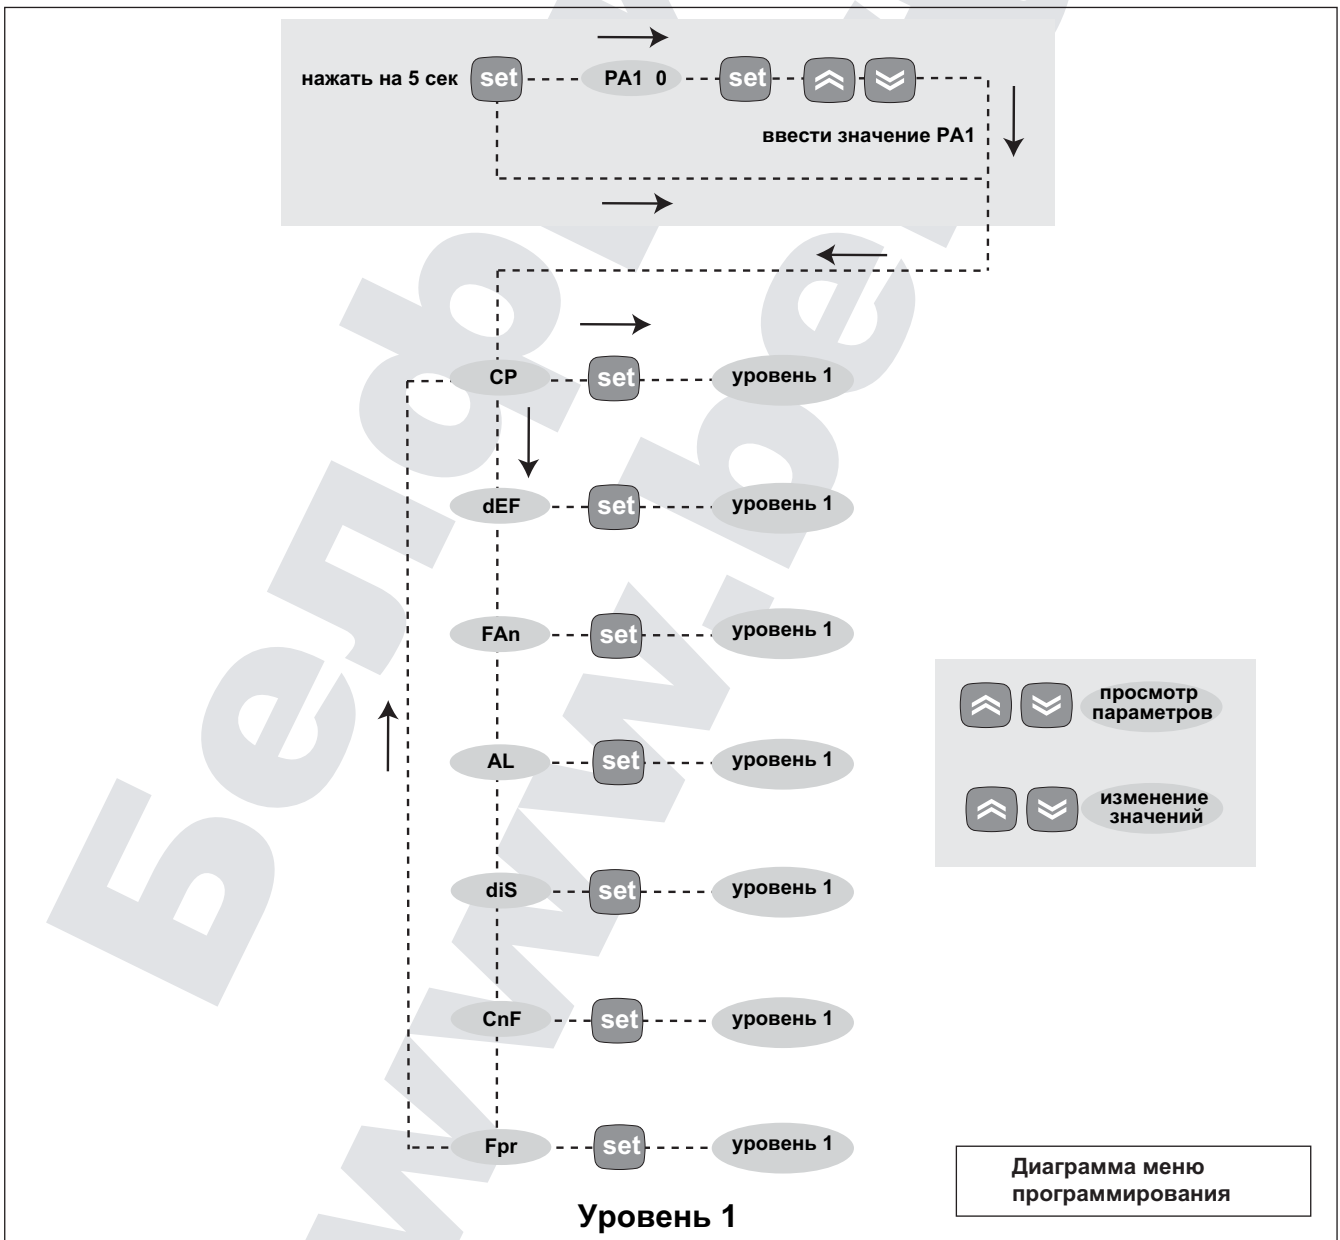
нажать на 5 сек set PA1 0 set

ввести значение PA1

CP set уровень 1

dEF set уровень 1

FAn set уровень 1

AL set уровень 1

diS set уровень 1

CnF set уровень 1

Fpr set уровень 1

просмотр параметров

изменение значений

Диаграмма меню программирования

Уровень 1

Белф
www.бел